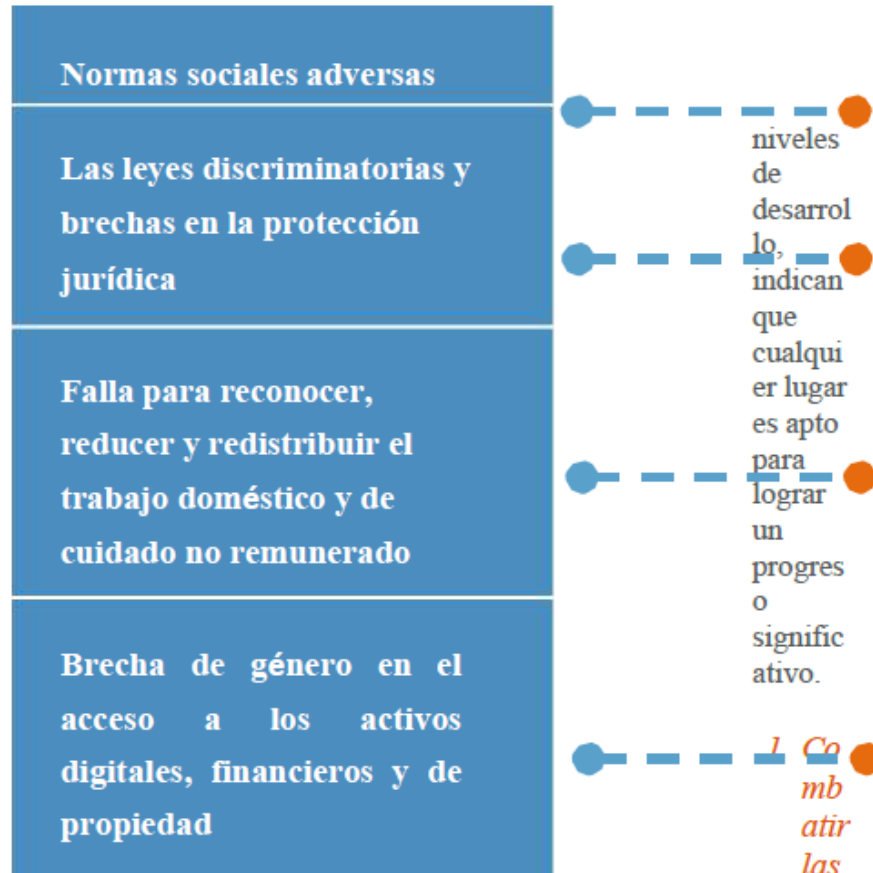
Normas sociales adversas

Las leyes discriminatorias y brechas en la protección jurídica

Falla para reconocer, reducer y redistribuir el trabajo doméstico y de cuidado no remunerado

Brecha de género en el acceso a los activos digitales, financieros y de propiedad

niveles de desarrollo, indican que cualquier lugar es apto para lograr un progreso significativo.

1. Combatir las